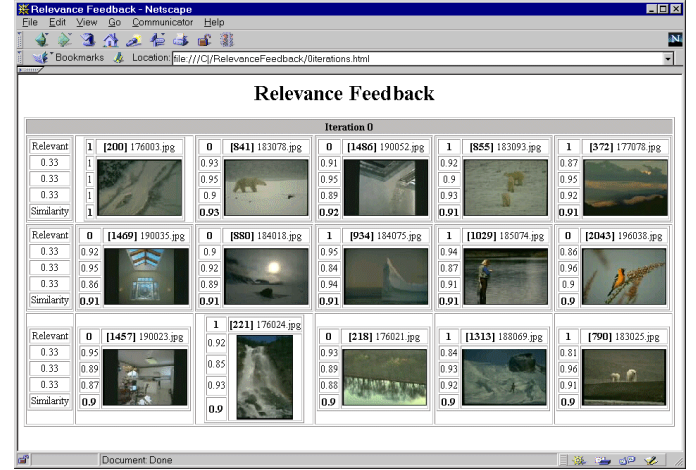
Relevance Feedback - Netscape

File Edit View Go Communicator Help

Bookmarks Location: file:///C|/RelevanceFeedback/0iterations.html

Relevance Feedback

Iteration 0

| Relevant | 1 [200] 176003.jpg | 0 [841] 183078.jpg | 0 [1486] 190052.jpg | 1 [855] 183093.jpg | 1 [372] 177078.jpg |
|---|---|---|---|---|---|
| 0.33 | 1 | 0.93 | 0.91 | 0.92 | 0.87 |
| 0.33 | 1 | 0.95 | 0.95 | 0.9 | 0.95 |
| 0.33 | 1 | 0.9 | 0.89 | 0.93 | 0.92 |
| Similarity | 1 | 0.93 | 0.92 | 0.91 | 0.91 |

| Relevant | 0 [1469] 190035.jpg | 0 [880] 184018.jpg | 1 [934] 184075.jpg | 1 [1029] 185074.jpg | 0 [2043] 196038.jpg |
|---|---|---|---|---|---|
| 0.33 | 0.92 | 0.9 | 0.95 | 0.94 | 0.86 |
| 0.33 | 0.95 | 0.92 | 0.84 | 0.87 | 0.96 |
| 0.33 | 0.86 | 0.89 | 0.94 | 0.93 | 0.9 |
| Similarity | 0.91 | 0.91 | 0.91 | 0.91 | 0.91 |

| Relevant | 0 [1457] 190023.jpg | 1 [221] 176024.jpg | 0 [218] 176021.jpg | 1 [1313] 188069.jpg | 1 [790] 183025.jpg |
|---|---|---|---|---|---|
| 0.33 | 0.95 | 0.92 | 0.93 | 0.84 | 0.81 |
| 0.33 | 0.89 | 0.85 | 0.89 | 0.93 | 0.96 |
| 0.33 | 0.87 | 0.93 | 0.88 | 0.92 | 0.91 |
| Similarity | 0.9 | 0.9 | 0.9 | 0.9 | 0.9 |

Document Done